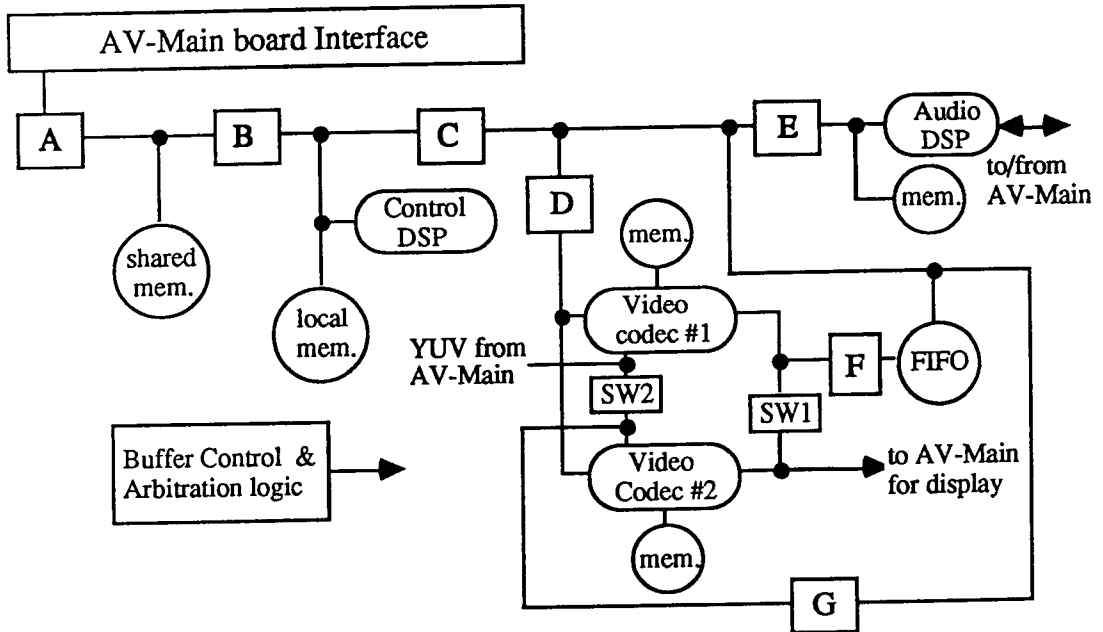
AV-Main board Interface

A

B

C

E

Audio DSP

to/from AV-Main

mem.

shared mem.

Control DSP

D

mem.

local mem.

Video codec #1

YUV from AV-Main

SW2

SW1

F

FIFO

Buffer Control & Arbitration logic

Video Codec #2

to AV-Main for display

mem.

G